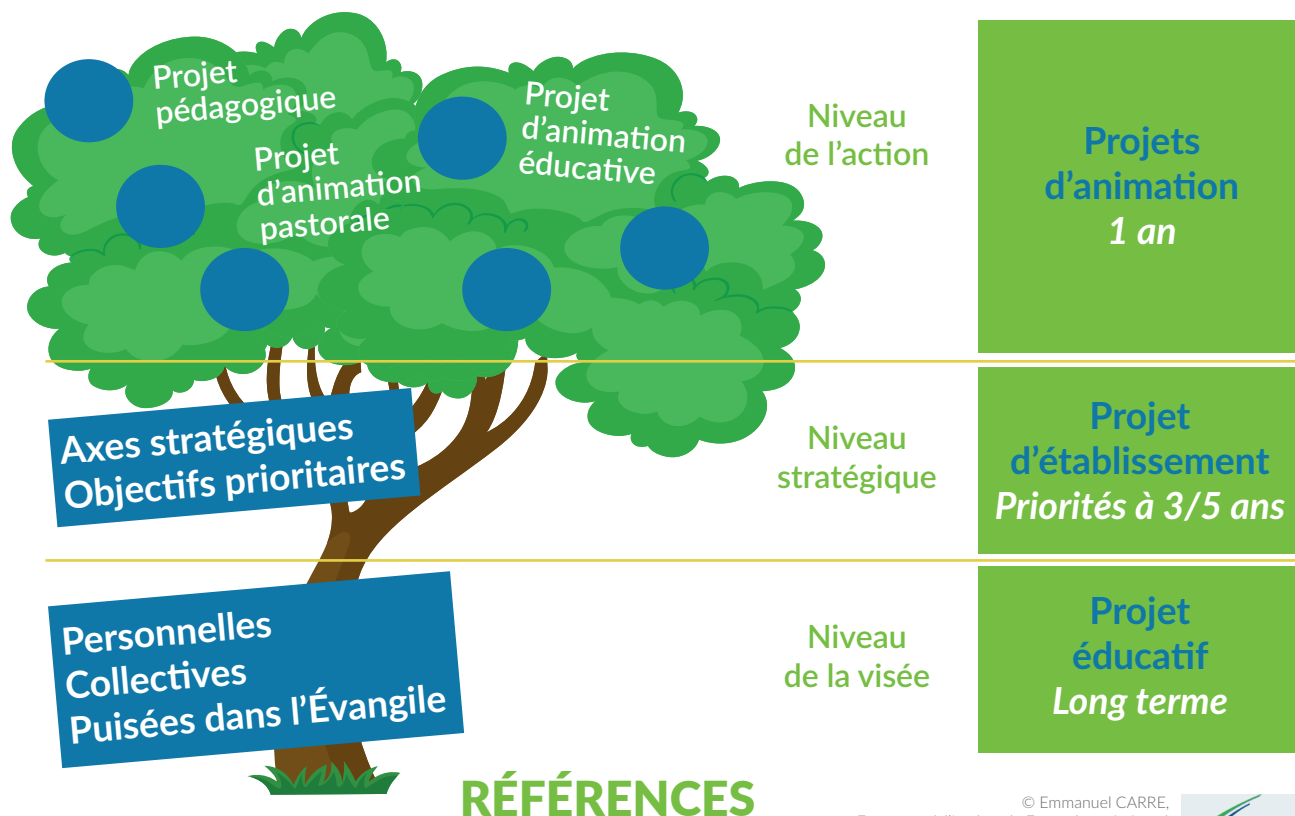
Projet pédagogique

Projet d'animation pastorale

Projet d'animation éducative

Niveau de l'action

Projets d'animation
*1 an*

Axes stratégiques
Objectifs prioritaires

Niveau stratégique

Projet d'établissement
*Priorités à 3/5 ans*

Personnelles
Collectives
Puisées dans l'Évangile

Niveau de la visée

Projet éducatif
*Long terme*

RÉFÉRENCES

© Emmanuel CARRE,
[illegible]